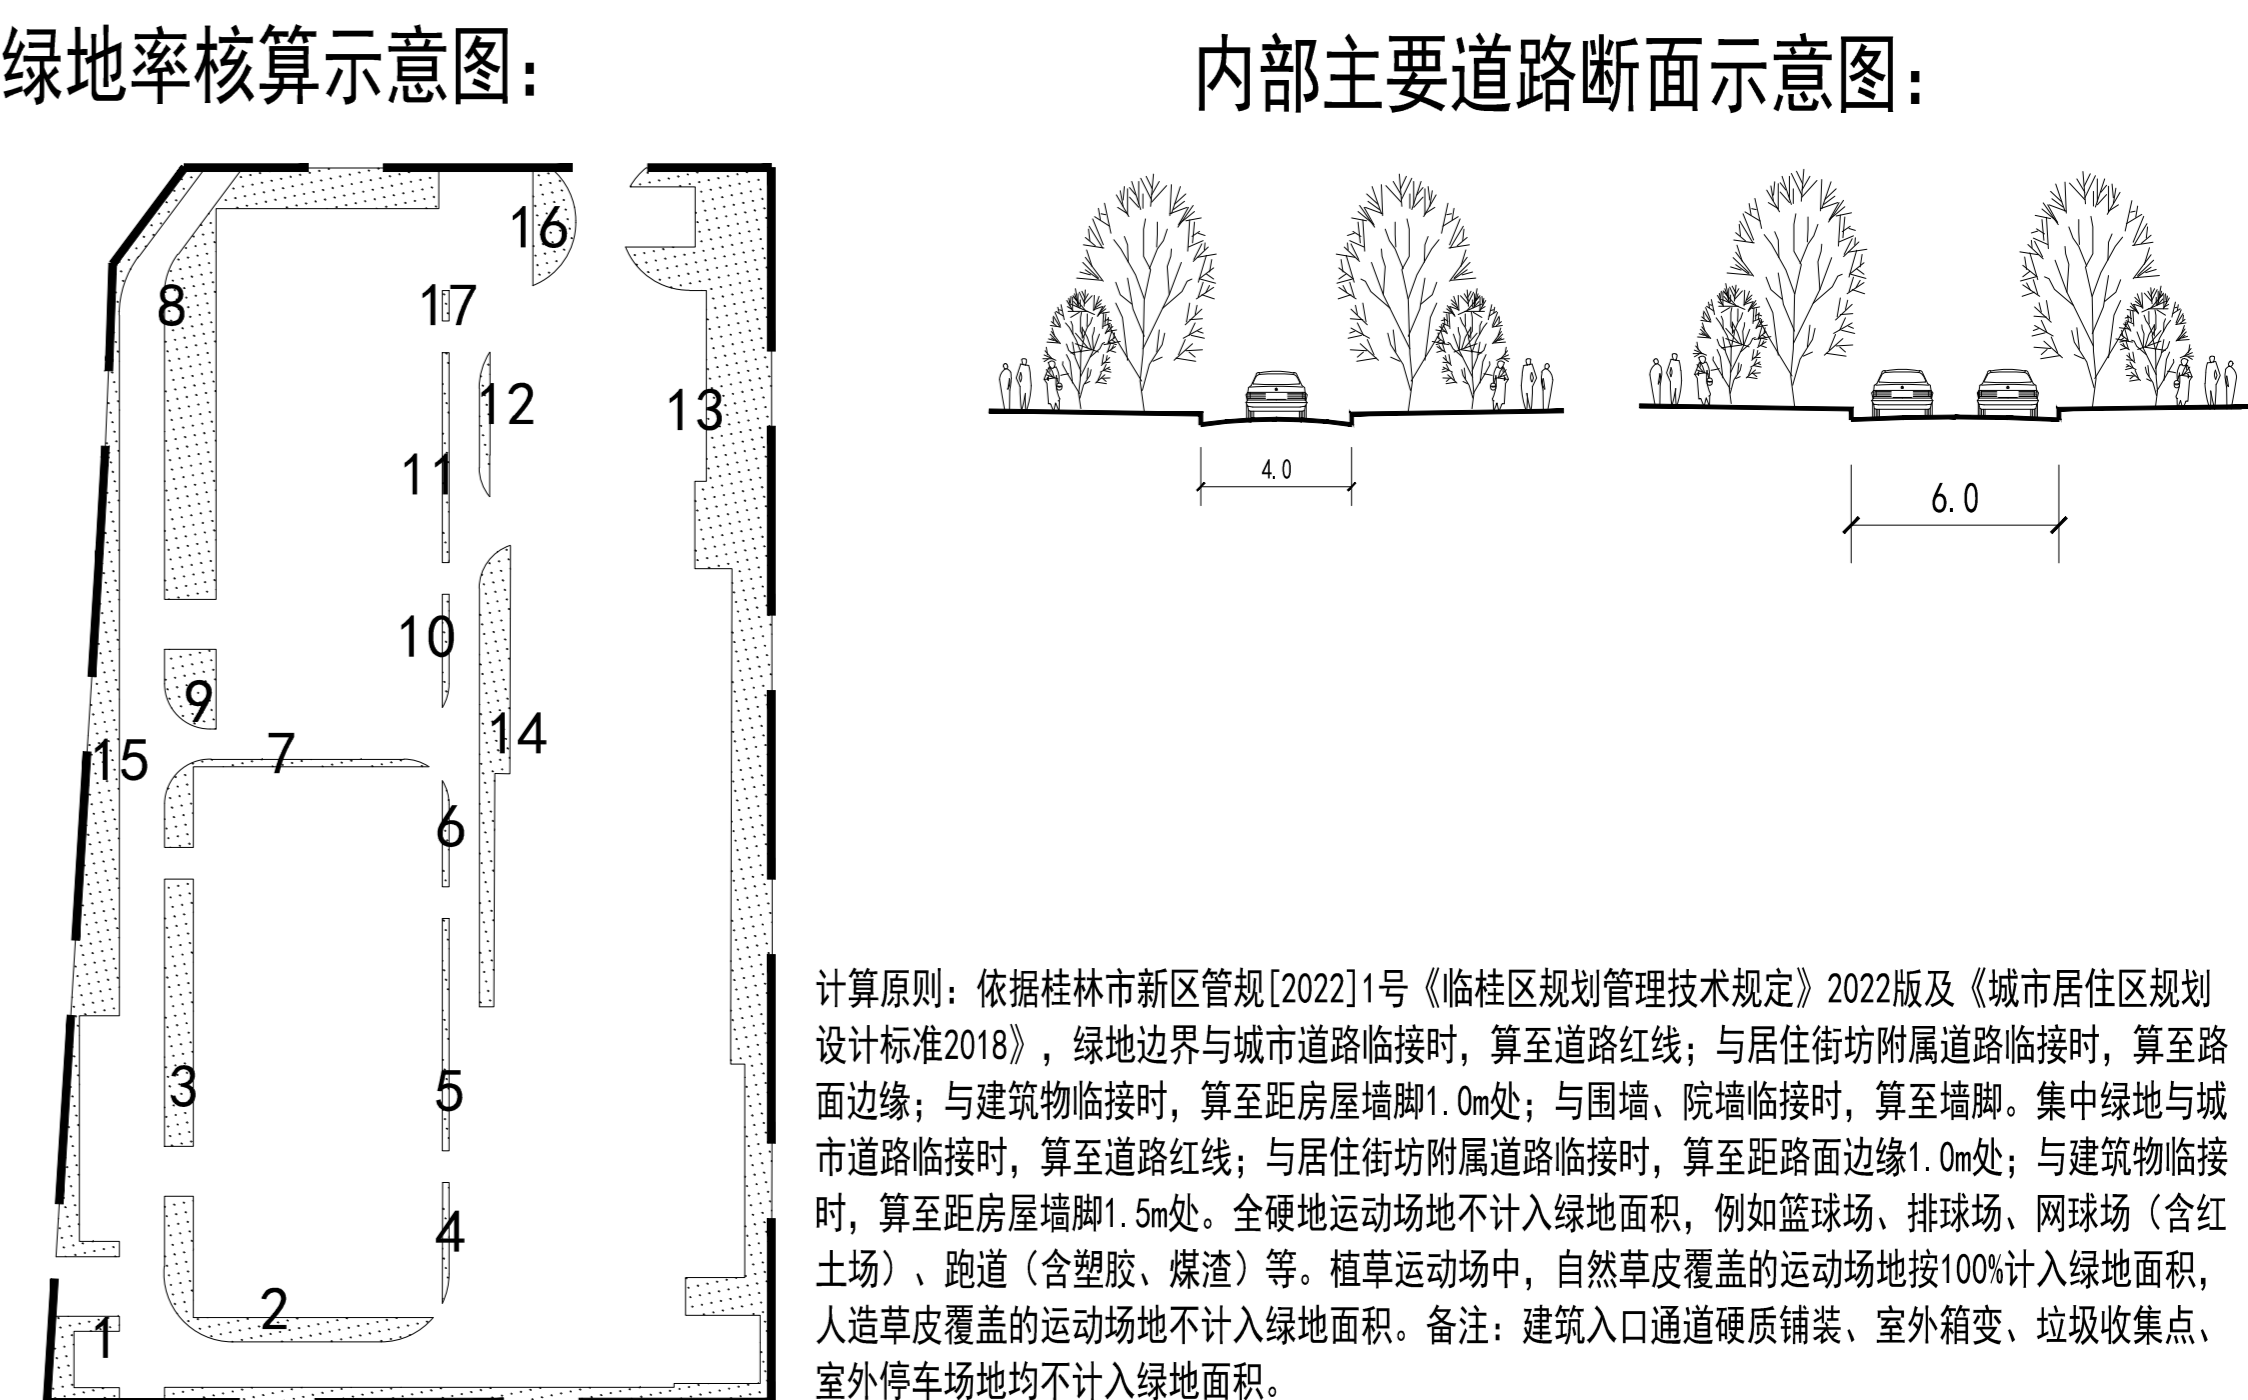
绿地率核算示意图：

内部主要道路断面示意图：

16
17
8
12
13
11
10
9
14
15
7
6
3
5
4
2
1

4.0

6.0

计算原则：依据桂林市新区管规[2022]1号《临桂区规划管理技术规定》2022版及《城市居住区规划设计标准2018》，绿地边界与城市道路临接时，算至道路红线；与居住街坊附属道路临接时，算至路面边缘；与建筑物临接时，算至距房屋墙脚1.0m处；与围墙、院墙临接时，算至墙脚。集中绿地与城市道路临接时，算至道路红线；与居住街坊附属道路临接时，算至距路面边缘1.0m处；与建筑物临接时，算至距房屋墙脚1.5m处。全硬地运动场地不计入绿地面积，例如篮球场、排球场、网球场（含红土场）、跑道（含塑胶、煤渣）等。植草运动场中，自然草皮覆盖的运动场地按100%计入绿地面积，人造草皮覆盖的运动场地不计入绿地面积。备注：建筑入口通道硬质铺装、室外箱变、垃圾收集点、室外停车场地均不计入绿地面积。